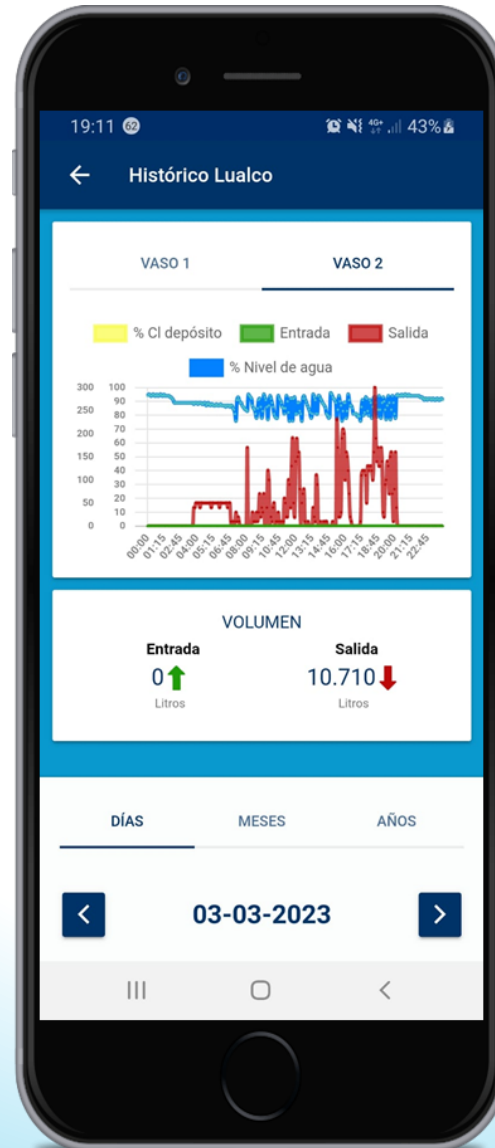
19:11 62 43%

Histórico Lualco

VASO 1
VASO 2

% Cl depósito
Entrada
Salida
% Nivel de agua

300 250 200 150 100 50 0
100 90 80 70 60 50 40 30 20 10 0

00:00 01:15 02:45 04:00 05:15 06:45 08:00 09:15 10:45 12:00 13:15 14:45 16:00 17:15 18:45 20:00 21:15 22:45

VOLUMEN
Entrada
0
Litros
Salida
10.710
Litros

DÍAS
MESES
AÑOS

03-03-2023